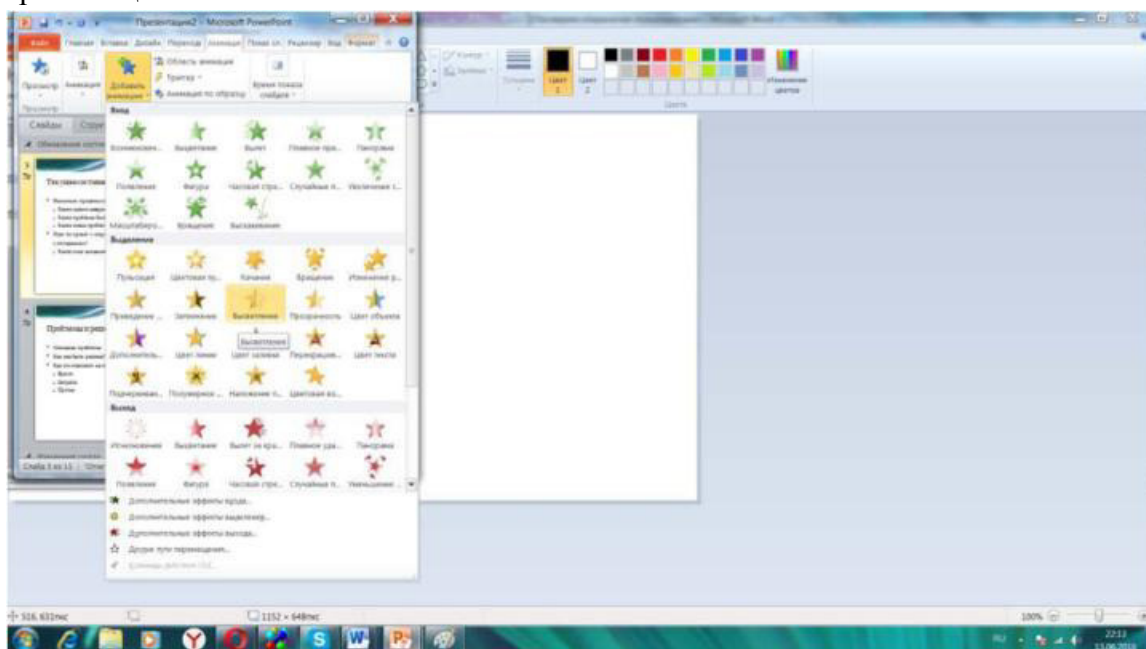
Презентация2 - Microsoft PowerPoint

Файл Главная Вставка Дизайн Переходы Анимация Показ сл. Рецензир. Вид Формат

Просмотр Анимация Добавить анимацию Область анимации Триггер Анимация по образцу Время показа слайдов

Просмотр

Слайды Структура

Вход

Возникновение Выцветание Вылет Плавное при... Панорама

Появление Фигура Часовая стре... Случайные п... Увеличение с...

Масштабиро... Вращение Выскакивание

Выделение

Пульсация Цветовая пу... Качание Вращение Изменение р...

Приведение ... Затемнение Высветление Прозрачность Цвет объекта

Дополнитель... Цвет линии Цвет заливки Перекрашива... Цвет текста

Подчеркиван... Полужирное ... Наложение п... Цветовая во...

Высветление

Выход

Исчезновение Выцветание Вылет за кра... Плавное уда... Панорама

Появление Фигура Часовая стре... Случайные п... Уменьшение ...

Дополнительные эффекты входа...

Дополнительные эффекты выделения...

Дополнительные эффекты выхода...

Другие пути перемещения...

Слайд 3 из 15

Цвет 1 Цвет 2 Изменение цветов

Цвета

516, 631пкс

1152 × 648пкс

100%

22:11